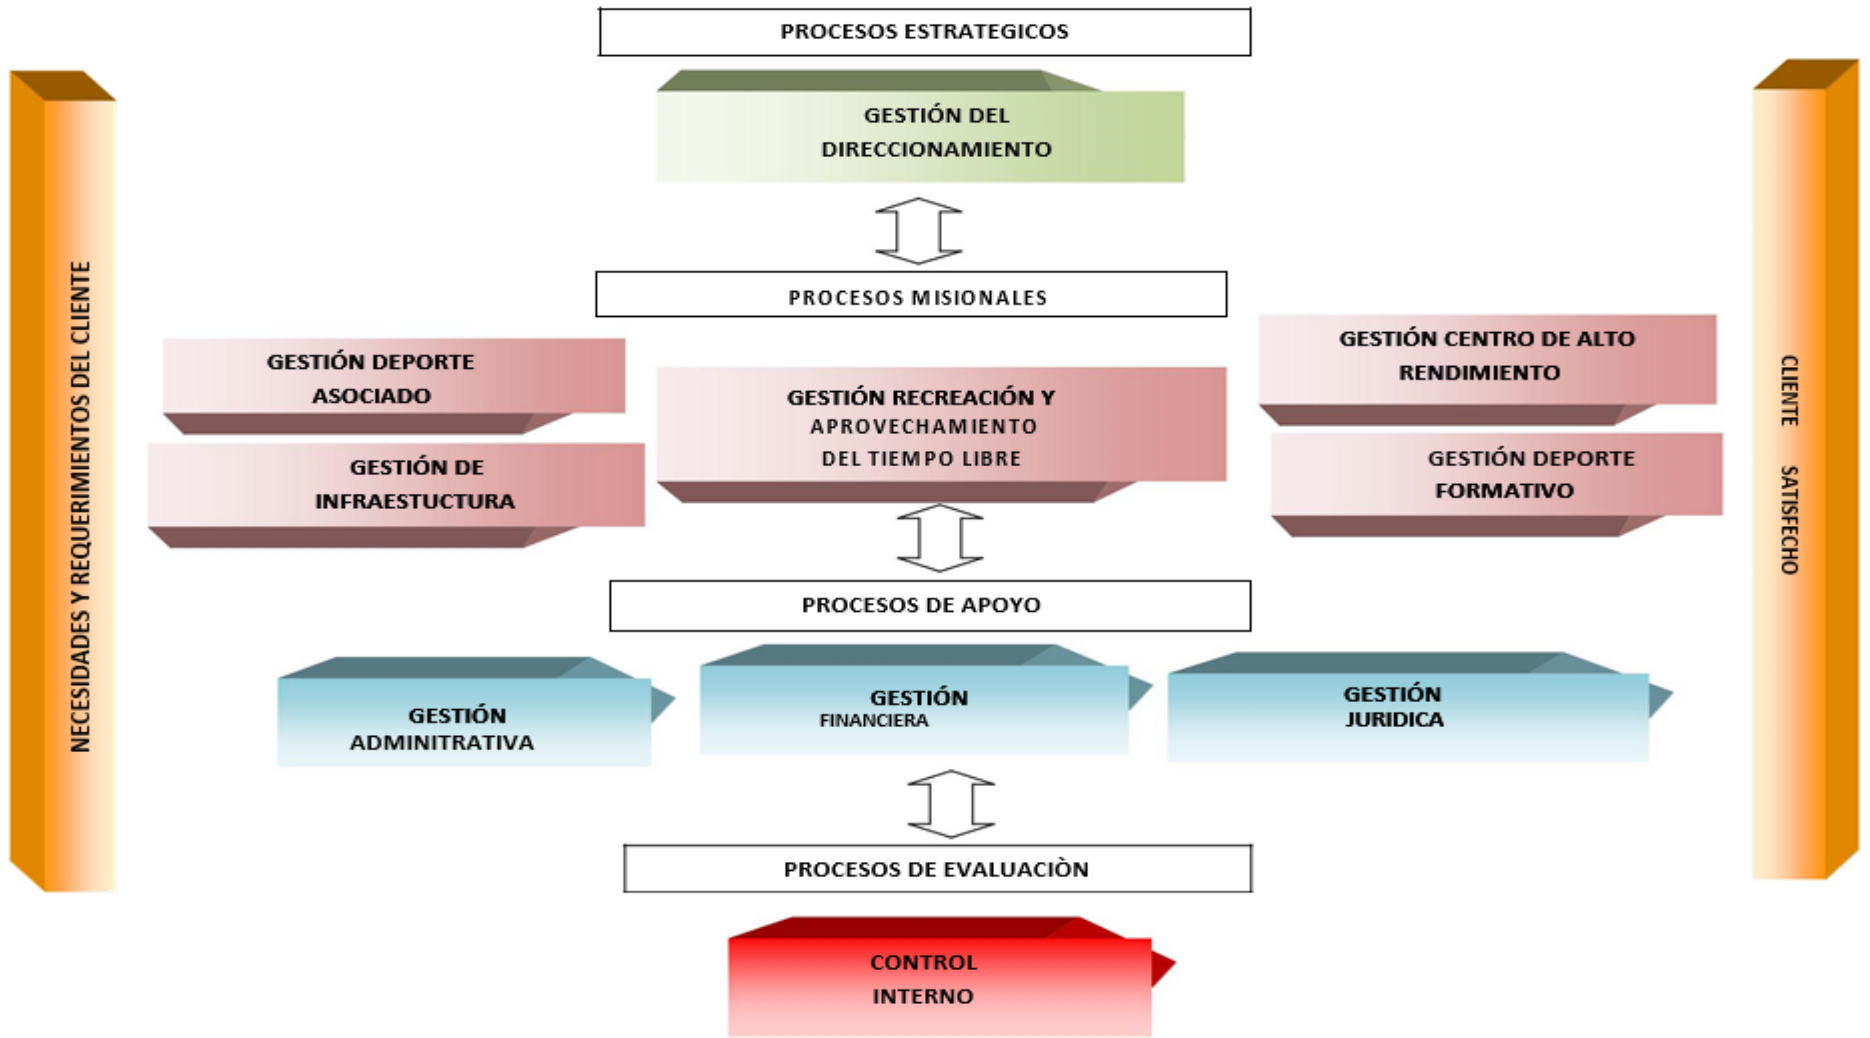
NECESIDADES Y REQUERIMIENTOS DEL CLIENTE

PROCESOS ESTRATEGICOS

GESTIÓN DEL DIRECCIONAMIENTO

PROCESOS MISIONALES

GESTIÓN DEPORTE ASOCIADO

GESTIÓN DE INFRAESTUCTURA

GESTIÓN RECREACIÓN Y APROVECHAMIENTO DEL TIEMPO LIBRE

GESTIÓN CENTRO DE ALTO RENDIMIENTO

GESTIÓN DEPORTE FORMATIVO

PROCESOS DE APOYO

GESTIÓN ADMINITRATIVA

GESTIÓN FINANCIERA

GESTIÓN JURIDICA

PROCESOS DE EVALUACIÒN

CONTROL INTERNO

CLIENTE SATISFECHO